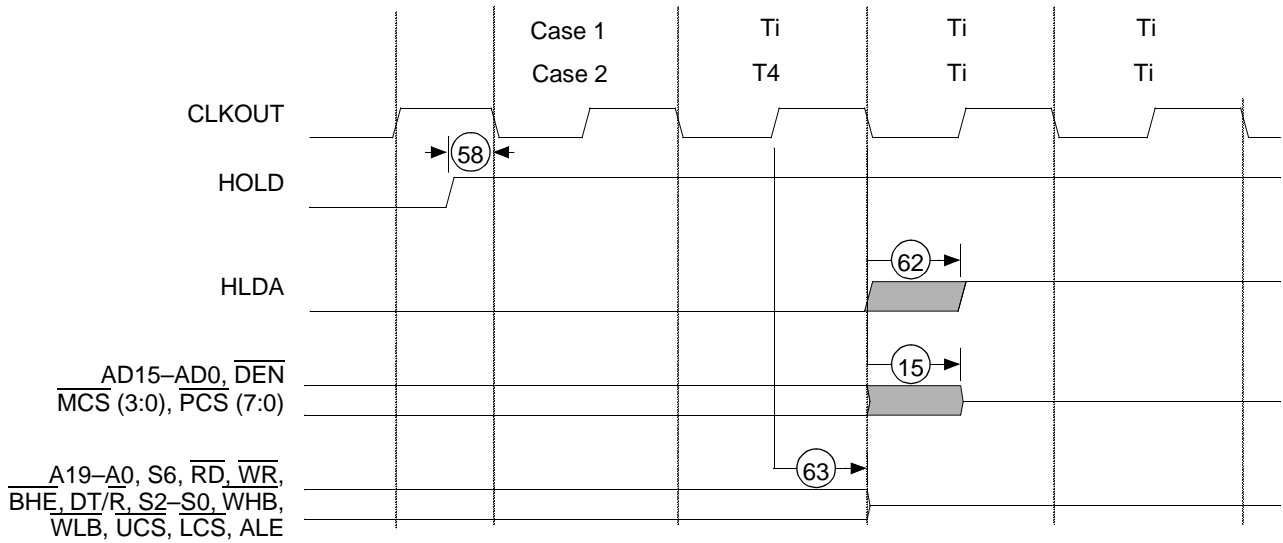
Case 1 Ti Ti Ti

Case 2 T4 Ti Ti

CLKOUT

58

HOLD

62

HLDA

15

AD15–AD0, $\overline{DEN}$

$\overline{MCS}$ (3:0), $\overline{PCS}$ (7:0)

63

A19–A0, S6, $\overline{RD}$, $\overline{WR}$,

$\overline{BHE}$, DT/$\overline{R}$, $\overline{S2}$–$\overline{S0}$, $\overline{WHB}$,

$\overline{WLB}$, $\overline{UCS}$, $\overline{LCS}$, ALE